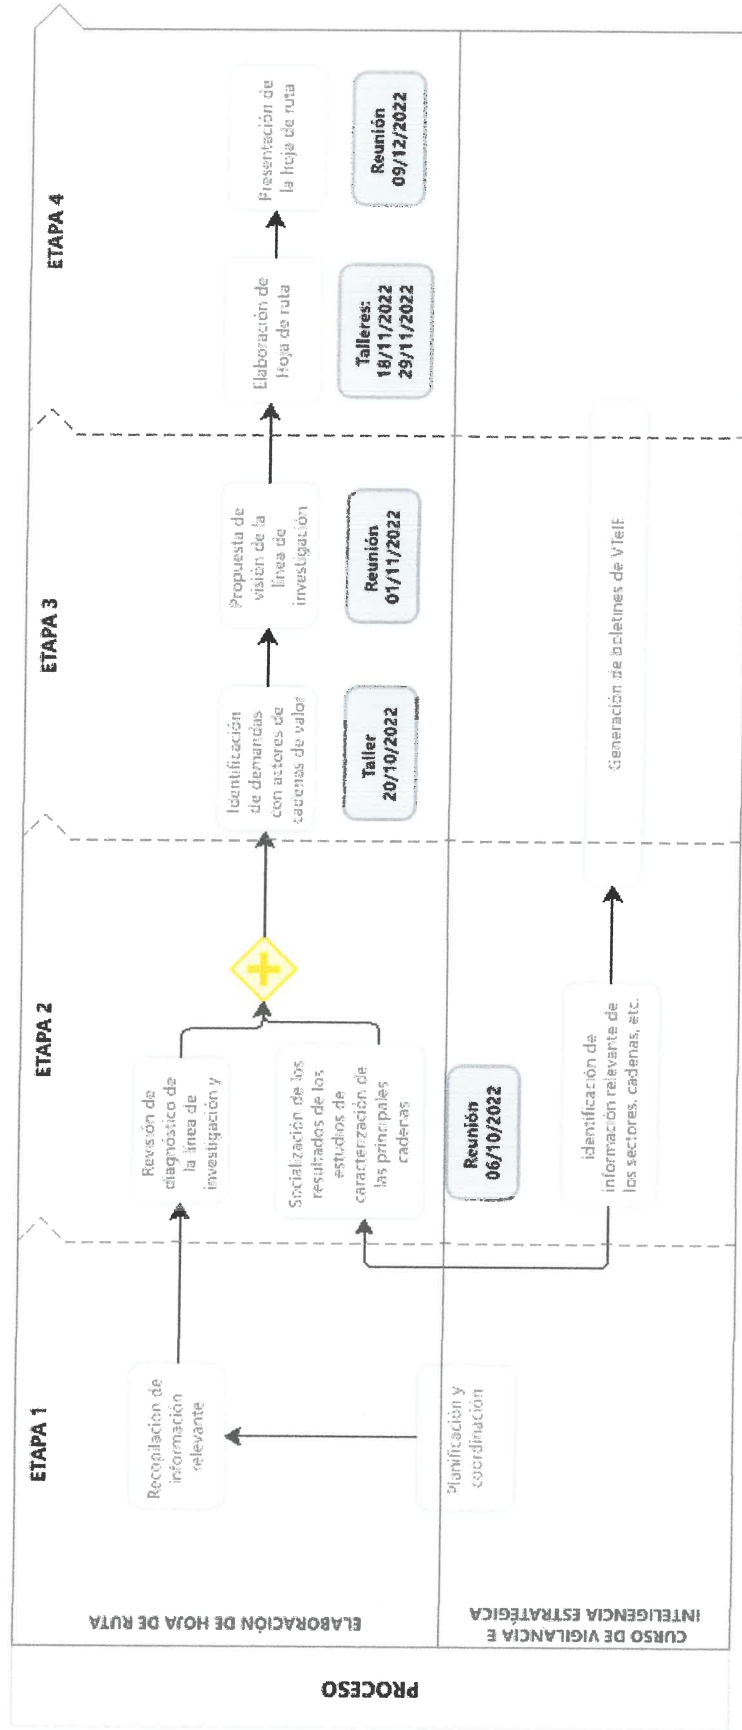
PROCESO

ELABORACIÓN DE HOJA DE RUTA

CURSO DE VIGILANCIA E INTELIGENCIA ESTRATÉGICA

ETAPA 1

Recopilación de información relevante

Planificación y coordinación

ETAPA 2

Revisión de diagnóstico de la línea de investigación y

Socialización de los resultados de los estudios de caracterización de las principales cadenas

Reunión 06/10/2022

Identificación de información relevante de los sectores, cadenas, etc.

ETAPA 3

Identificación de demandas con actores de cadenas de valor

Taller 20/10/2022

Propuesta de visión de la línea de investigación

Reunión 01/11/2022

Generación de boletines de VTeIE

ETAPA 4

Elaboración de Hoja de ruta

Talleres: 18/11/2022 29/11/2022

Presentación de la hoja de ruta

Reunión 09/12/2022